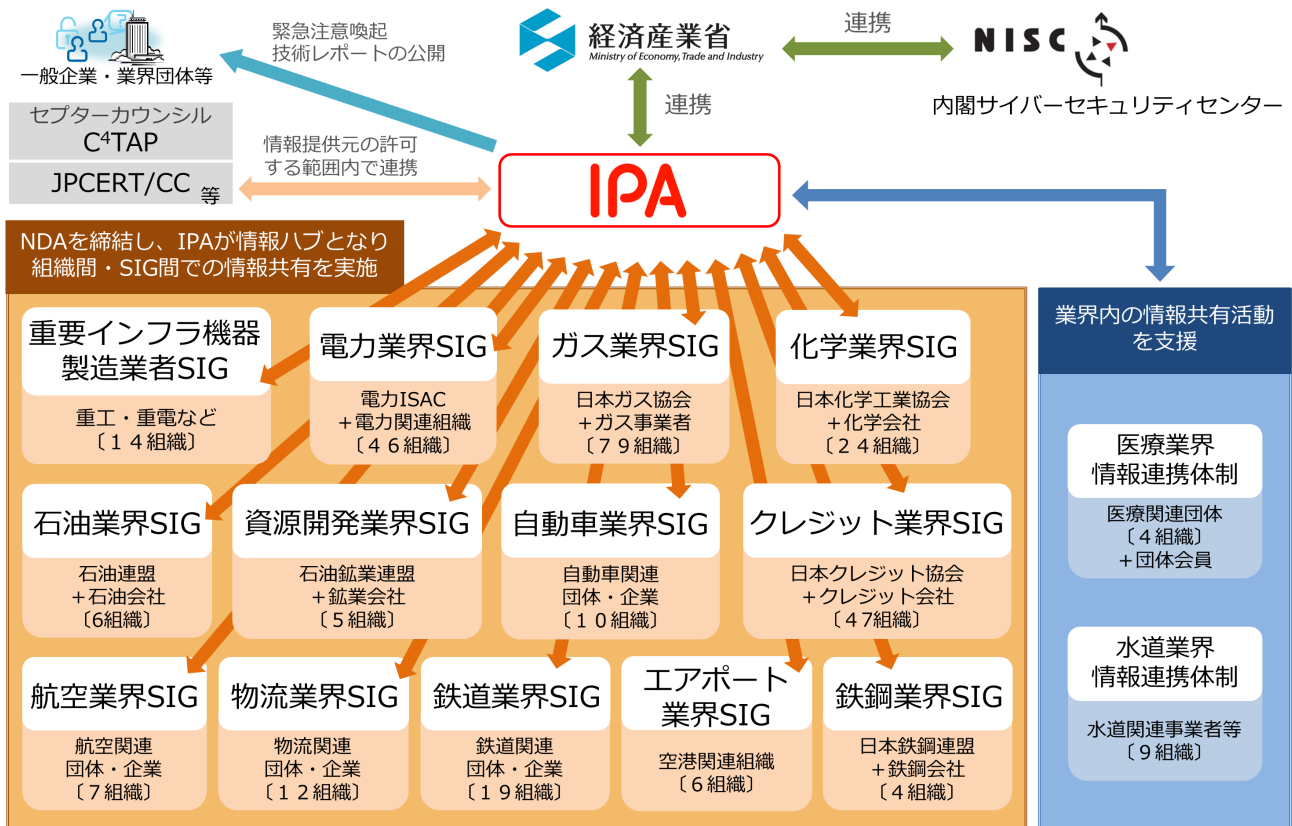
一般企業・業界団体等

緊急注意喚起
技術レポートの公開

経済産業省
Ministry of Economy, Trade and Industry

連携

NISC

内閣サイバーセキュリティセンター

連携

セプターカウンシル
$C^4TAP$

情報提供元の許可する範囲内で連携

JPCERT/CC 等

IPA

NDAを締結し、IPAが情報ハブとなり組織間・SIG間での情報共有を実施

業界内の情報共有活動を支援

重要インフラ機器製造業者SIG
重工・重電など
〔１４組織〕

電力業界SIG
電力ISAC
＋電力関連組織
〔４６組織〕

ガス業界SIG
日本ガス協会
＋ガス事業者
〔７９組織〕

化学業界SIG
日本化学工業協会
＋化学会社
〔２４組織〕

石油業界SIG
石油連盟
＋石油会社
〔6組織〕

資源開発業界SIG
石油鉱業連盟
＋鉱業会社
〔５組織〕

自動車業界SIG
自動車関連
団体・企業
〔１０組織〕

クレジット業界SIG
日本クレジット協会
＋クレジット会社
〔４７組織〕

航空業界SIG
航空関連
団体・企業
〔7組織〕

物流業界SIG
物流関連
団体・企業
〔１２組織〕

鉄道業界SIG
鉄道関連
団体・企業
〔１９組織〕

エアポート業界SIG
空港関連組織
〔６組織〕

鉄鋼業界SIG
日本鉄鋼連盟
＋鉄鋼会社
〔４組織〕

医療業界
情報連携体制
医療関連団体
〔４組織〕
＋団体会員

水道業界
情報連携体制
水道関連事業者等
〔９組織〕